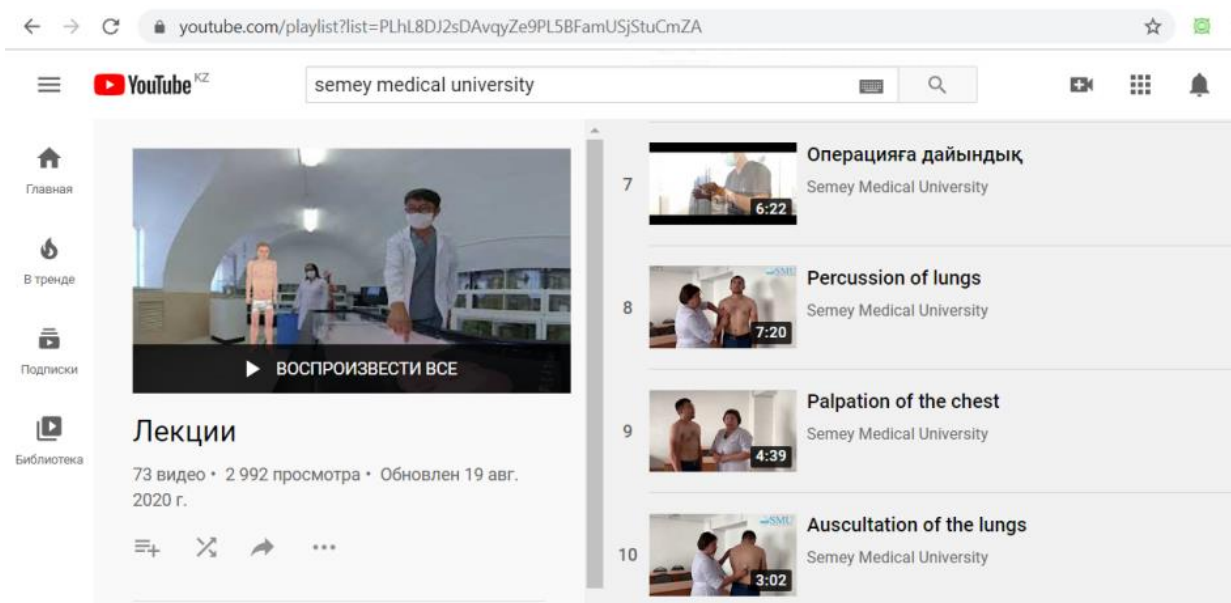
youtube.com/playlist?list=PLhL8DJ2sDAvqyZe9PL5BFamUSjStuCmZA

YouTube KZ

semey medical university

Главная

В тренде

Подписки

Библиотека

▶ ВОСПРОИЗВЕСТИ ВСЕ

Лекции

73 видео • 2 992 просмотра • Обновлен 19 авг. 2020 г.

7
6:22
Операцияға дайындық
Semey Medical University

8
SMU
7:20
Percussion of lungs
Semey Medical University

9
4:39
Palpation of the chest
Semey Medical University

10
SMU
3:02
Auscultation of the lungs
Semey Medical University